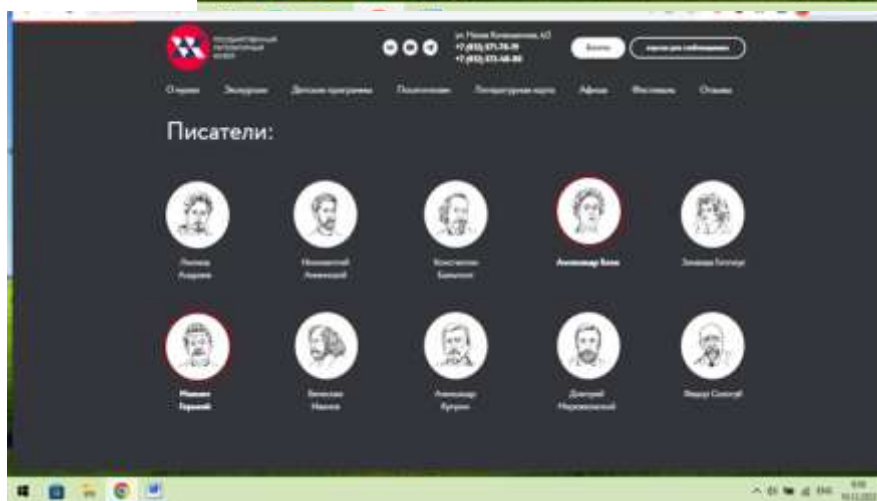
Государственный литературный музей

ул. Малая Конюшенная, 4/2
+7 (812) 571-78-19
+7 (812) 573-48-80

Билеты

Экскурсии для слабовидящих

О музее Экскурсии Детские программы Посетителям Литературная карта Афиша Фестиваль Отзывы

Писатели:

Леонид Андреев

Иннокентий Анненский

Константин Бальмонт

Александр Блок

Зинаида Гиппиус

Максим Горький

Вячеслав Иванов

Александр Куприн

Дмитрий Мережковский

Федор Сологуб

ENG